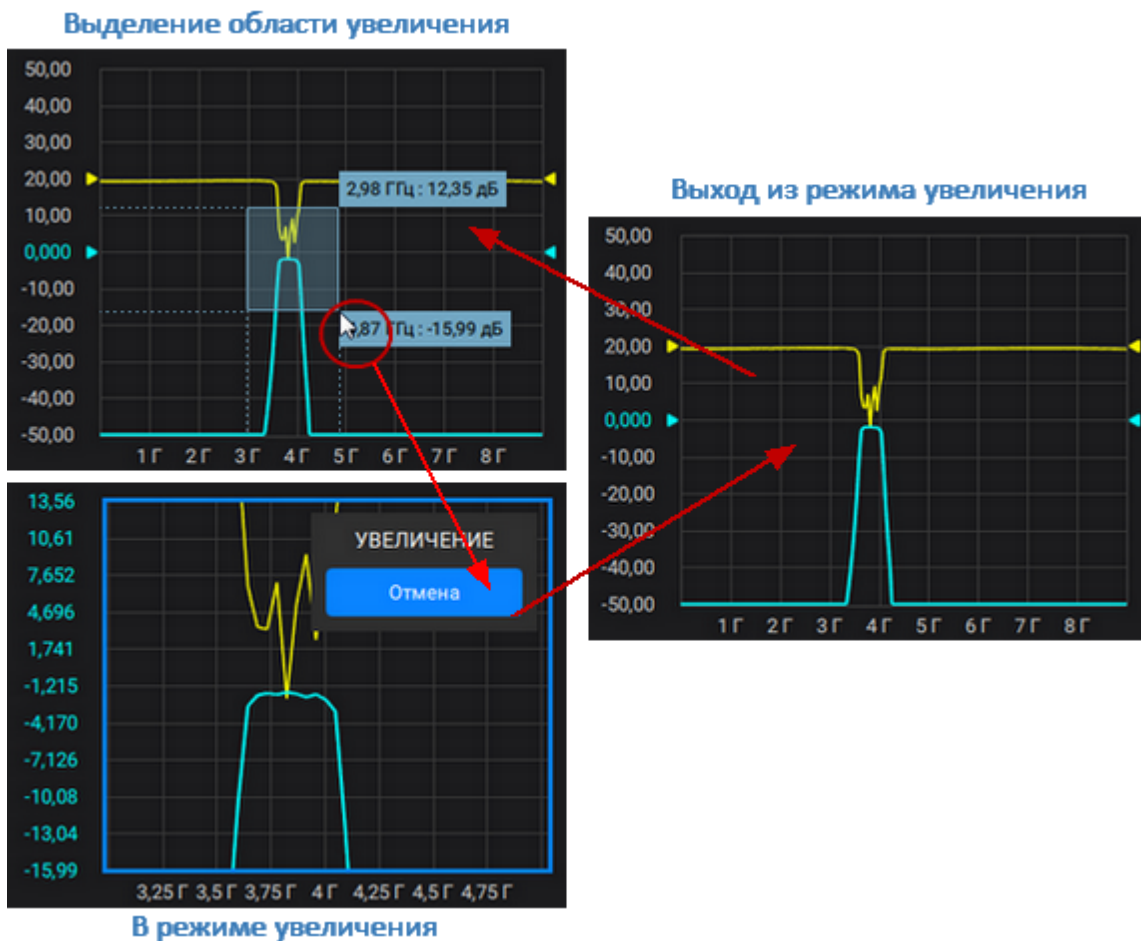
Выделение области увеличения

50,00
40,00
30,00
20,00
10,00
0,000
-10,00
-20,00
-30,00
-40,00
-50,00

2,98 ГГц : 12,35 дБ
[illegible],87 ГГц : -15,99 дБ

1Г 2Г 3Г 4Г 5Г 6Г 7Г 8Г

Выход из режима увеличения

50,00
40,00
30,00
20,00
10,00
0,000
-10,00
-20,00
-30,00
-40,00
-50,00

1Г 2Г 3Г 4Г 5Г 6Г 7Г 8Г

13,56
10,61
7,652
4,696
1,741
-1,215
-4,170
-7,126
-10,08
-13,04
-15,99

УВЕЛИЧЕНИЕ
Отмена

3,25 Г 3,5 Г 3,75 Г 4Г 4,25 Г 4,5 Г 4,75 Г

В режиме увеличения